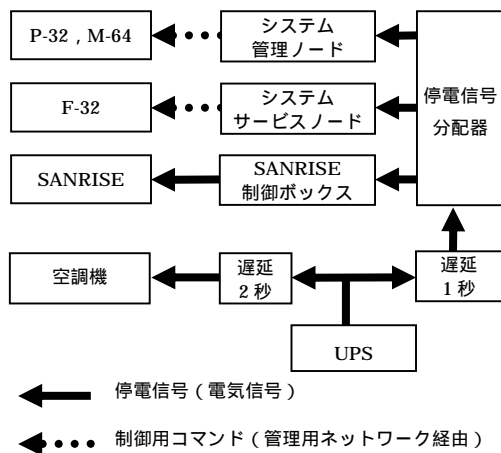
P-32，M-64

システム
管理ノード

F-32

システム
サービスノード

停電信号
分配器

SANRISE

SANRISE
制御ボックス

空調機

遅延
2 秒

遅延
1 秒

UPS

停電信号（電気信号）

制御用コマンド（管理用ネットワーク経由）